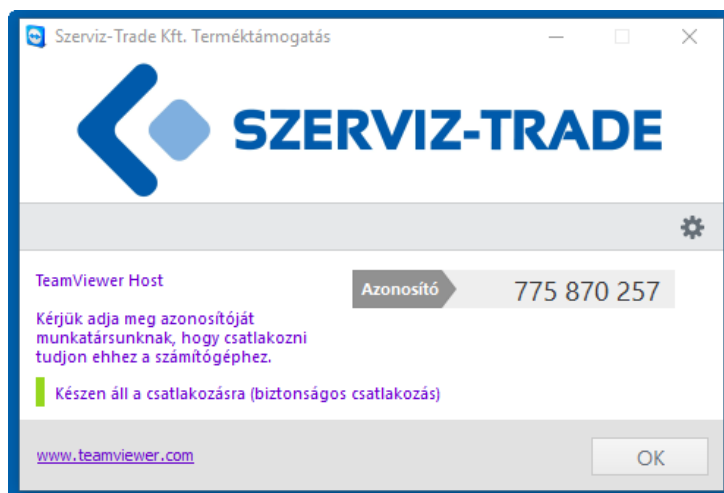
Szerviz-Trade Kft. Terméktámogatás

SZERVIZ-TRADE

TeamViewer Host

Azonosító

775 870 257

Kérjük adja meg azonosítóját munkatársunknak, hogy csatlakozni tudjon ehhez a számítógéphez.

Készen áll a csatlakozásra (biztonságos csatlakozás)

www.teamviewer.com

OK